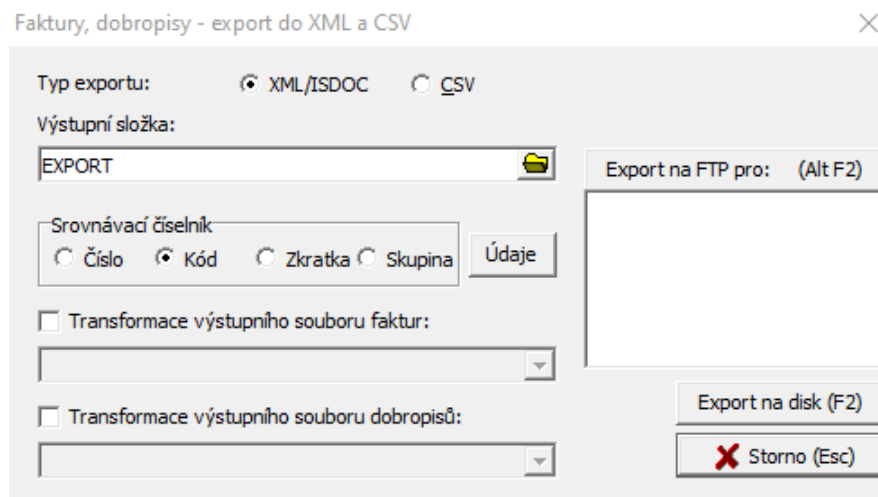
Faktury, dobropisy - export do XML a CSV

Typ exportu: XML/ISDOC CSV

Výstupní složka:

EXPORT

Srovnávací číselník

Číslo Kód Zkratka Skupina

Údaje

Transformace výstupního souboru faktur:

Transformace výstupního souboru dobropisů:

Export na FTP pro: (Alt F2)

Export na disk (F2)

Storno (Esc)